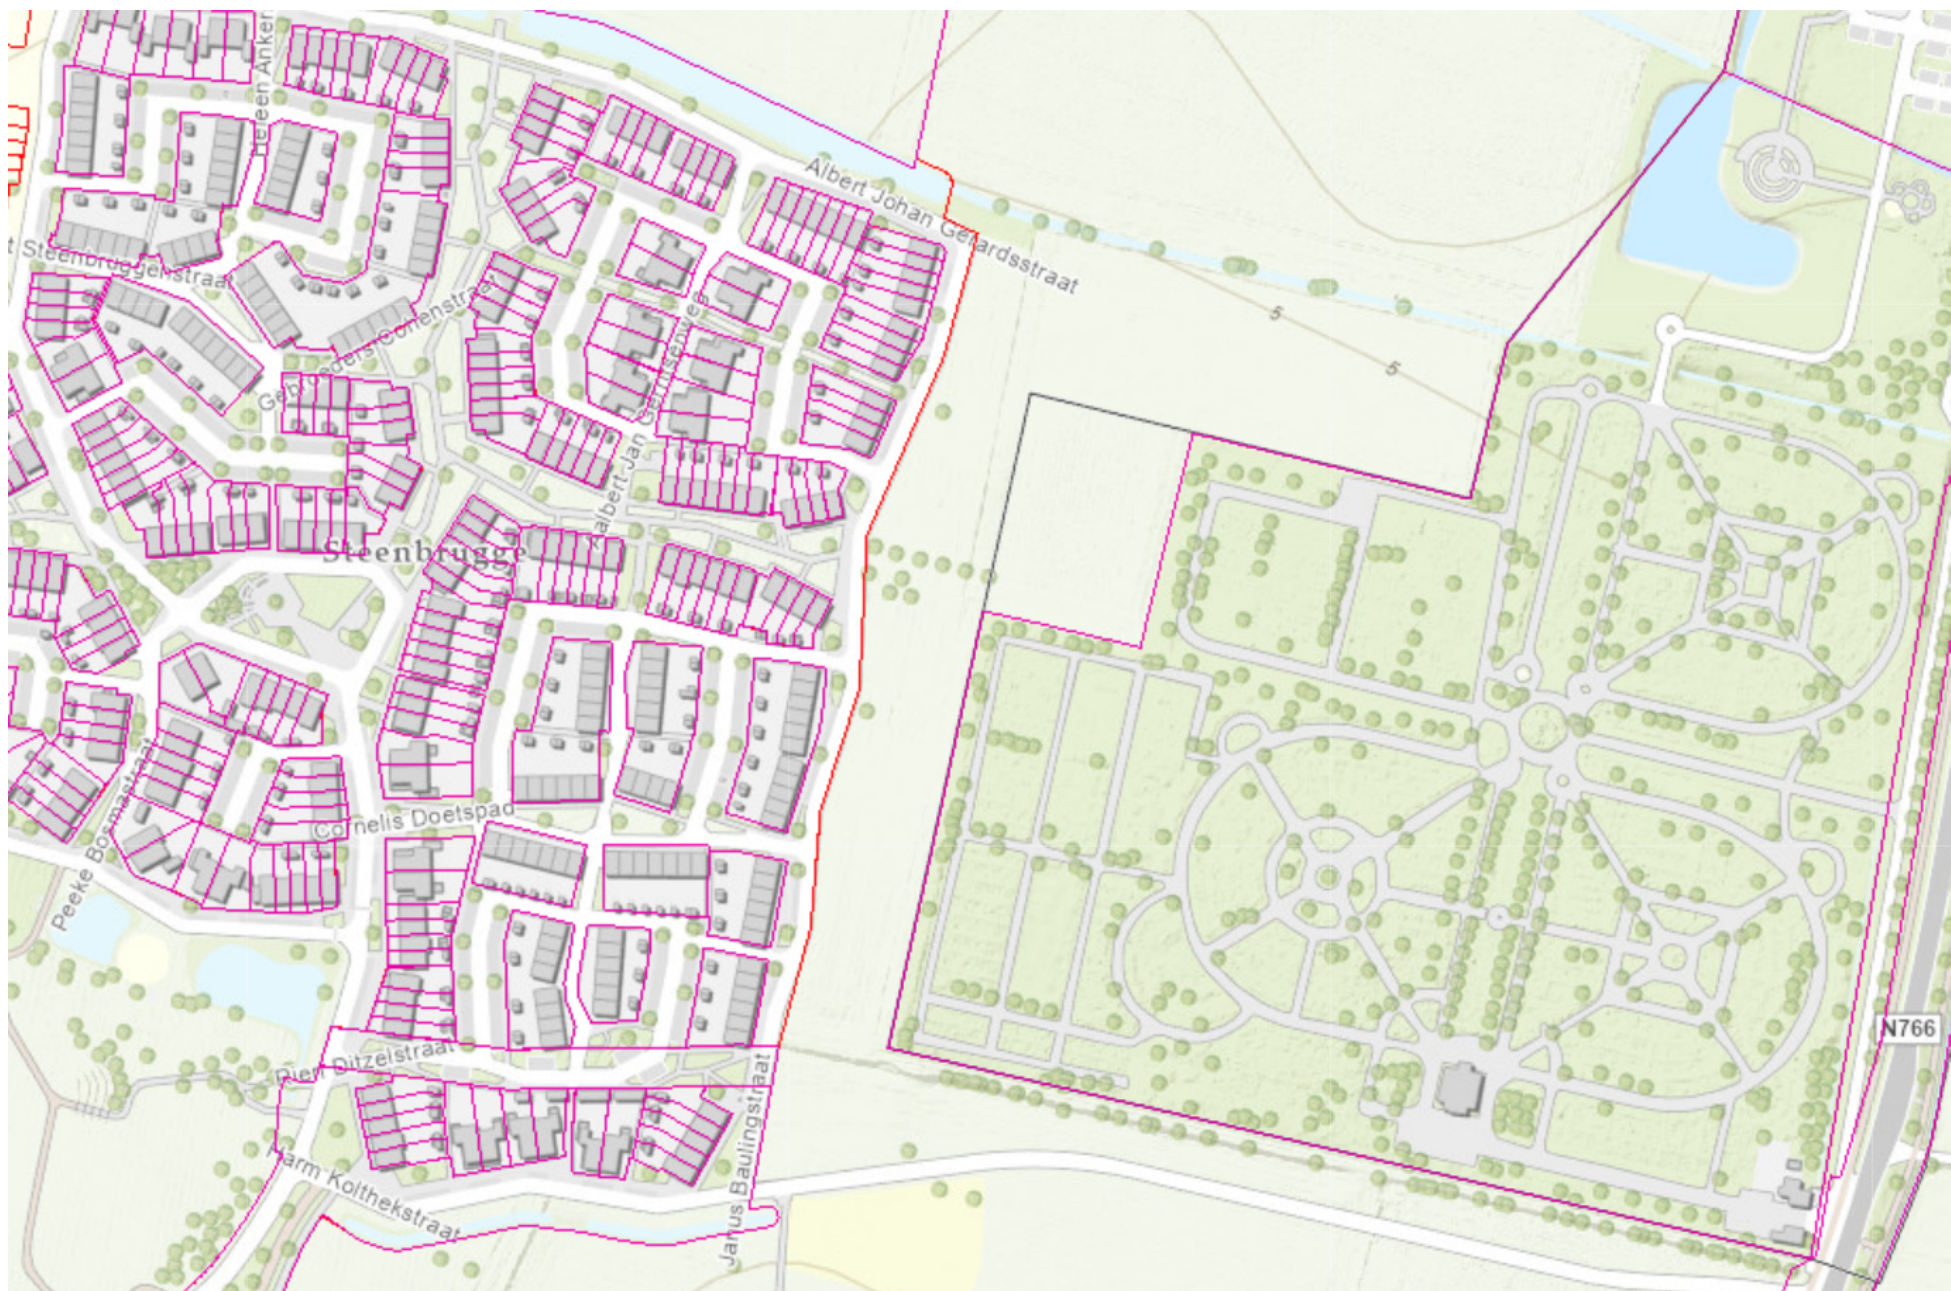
Heleen Ankers
Albert Johan Gerardsstraat
Steenbruggelstraat
Gebroeders Cohenstraat
Albert Jan Gerritsenweg
5
5
Steenbrugge
Cornelis Doetspad
Peeke Bosmastraat
Pien Ditzelstraat
Harm Kolthekstraat
Janus Baulingstraat
N766